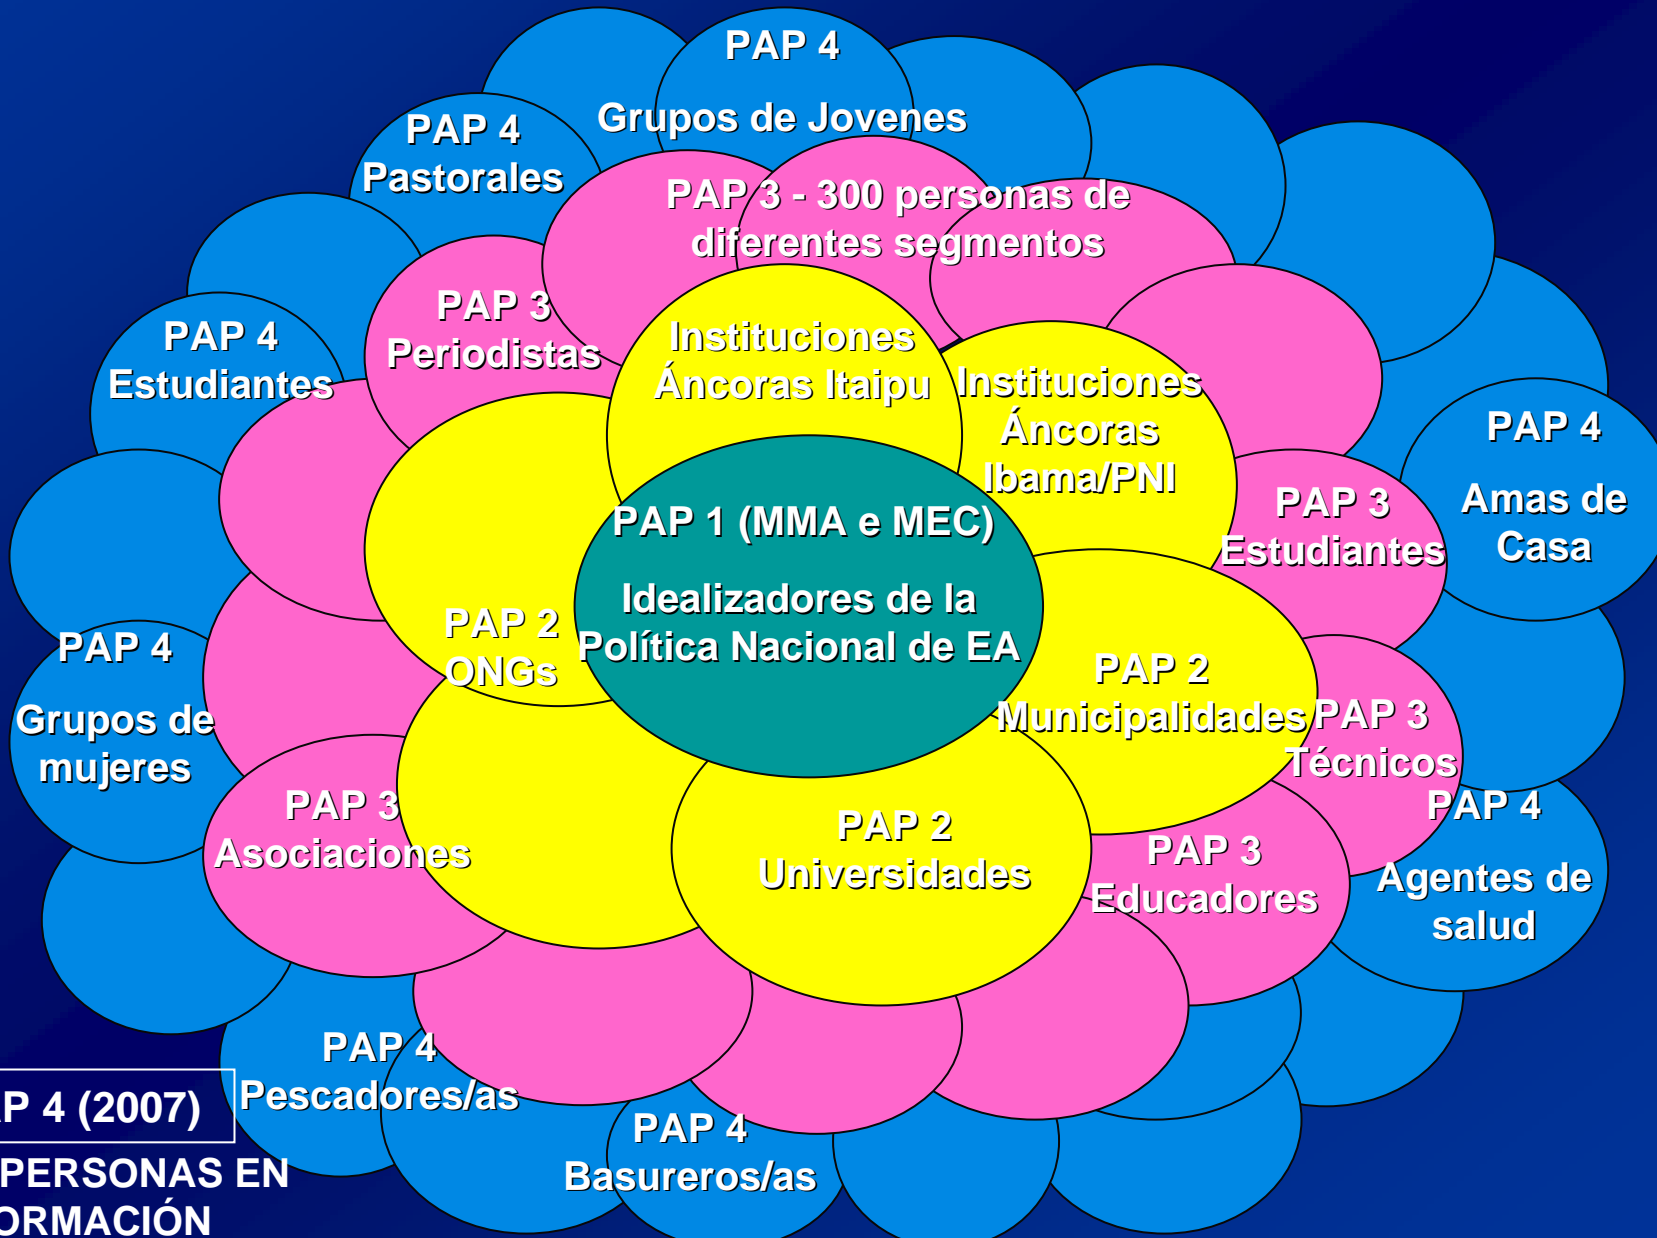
PAP 4
Grupos de Jovenes

PAP 4
Pastorales

PAP 3 - 300 personas de diferentes segmentos

PAP 3
Periodistas

PAP 4
Estudiantes

Instituciones
Áncoras Itaipu

Instituciones
Áncoras
Ibama/PNI

PAP 4
Amas de Casa

PAP 3
Estudiantes

PAP 1 (MMA e MEC)

Idealizadores de la Política Nacional de EA

PAP 2
ONGs

PAP 4
Grupos de mujeres

PAP 2
Municipalidades

PAP 3
Técnicos

PAP 4
Agentes de salud

PAP 3
Asociaciones

PAP 2
Universidades

PAP 3
Educadores

PAP 4
Pescadores/as

PAP 4
Basureros/as

P 4 (2007)
PERSONAS EN
ORMACIÓN